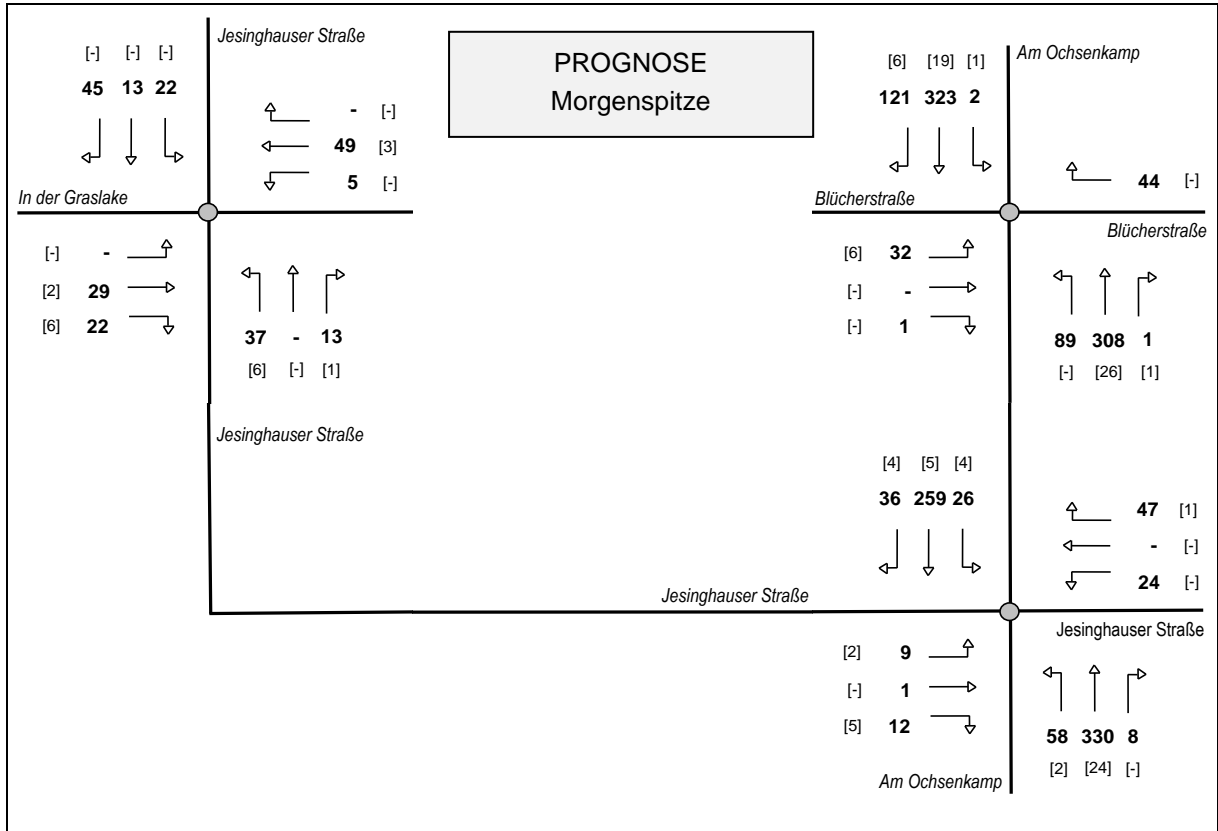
[-] [-] [-]
45 13 22

Jesinghauser Straße

- [-]
49 [3]
5 [-]

In der Graslake

[-] -
[2] 29
[6] 22

37 - 13
[6] [-] [1]

PROGNOSE
Morgenspitze

[6] [19] [1]
121 323 2

Am Ochsenkamp

44 [-]

Blücherstraße

Blücherstraße

[6] 32
[-] -
[-] 1

89 308 1
[-] [26] [1]

Jesinghauser Straße

[4] [5] [4]
36 259 26

47 [1]
- [-]
24 [-]

Jesinghauser Straße

Jesinghauser Straße

[2] 9
[-] 1
[5] 12

58 330 8
[2] [24] [-]

Am Ochsenkamp